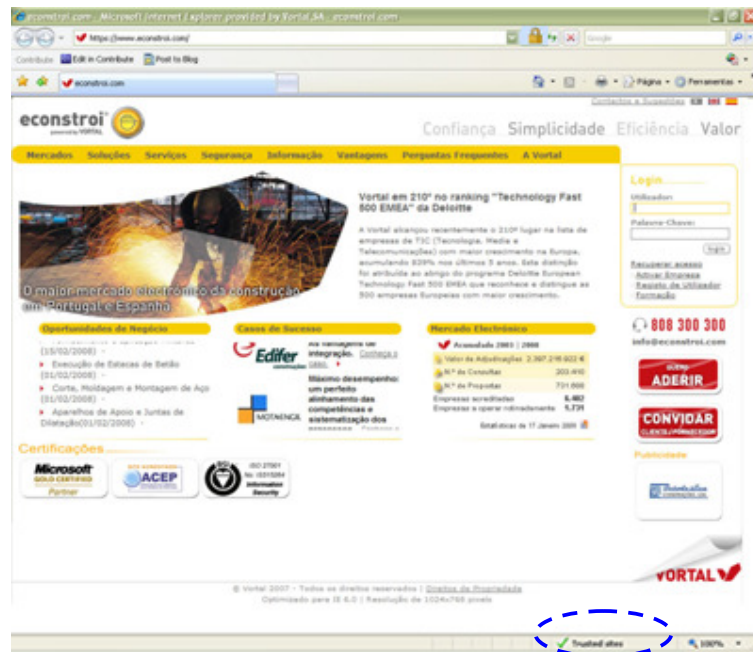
econstroi.com - Microsoft Internet Explorer provided by Vortal SA - econstroi.com

https://www.econstroi.com/

Google

Contribute Edit in Contribute Post to Blog

econstroi.com

Página Ferramentas

Contactos e Sugestões

econstroi powered by VORTAL

Confiança Simplicidade Eficiência Valor

Mercados Soluções Serviços Segurança Informação Vantagens Perguntas Frequentes A Vortal

O maior mercado electrónico da construção em Portugal e Espanha

Vortal em 210º no ranking "Technology Fast 500 EMEA" da Deloitte

A Vortal alcançou recentemente o 210º lugar na lista de empresas de TIC (Tecnologia, Media e Telecomunicações) com maior crescimento na Europa, acumulando 839% nos últimos 5 anos. Esta distinção foi atribuída ao abrigo do programa Deloitte European Technology Fast 500 EMEA que reconhece e distingue as 500 empresas Europeias com maior crescimento.

Login
Utilizador:
Palavra-Chave:
login
Recuperar acesso
Activar Empresa
Registo de Utilizador
Formação

Oportunidades de Negócio
(15/02/2008)
Execução de Estacas de Betão (01/02/2008)
Corte, Moldagem e Montagem de Aço (01/02/2008)
Aparelhos de Apoio e Juntas de Dilatação(01/02/2008)

Casos de Sucesso
Edifer
as vantagens em integração. Conheça o caso.
MOTAENGIL
Máximo desempenho: um perfeito alinhamento das competências e sistematização dos

Mercado Electrónico
Acumulado 2003 | 2008
Valor de Adjudicações 2.397.216.622 €
Nº de Consultas 203.410
Nº de Propostas 731.866
Empresas acreditadas 6.482
Empresas a operar rotinadamente 1.731
Estatísticas de 17 Janeiro 2008

808 300 300
info@econstroi.com

ADERIR
CONVIDAR CLIENTE/FORNECEDOR

Publicidade

Certificações
Microsoft GOLD CERTIFIED Partner
ACEP
ISO 27001 Information Security

VORTAL

© Vortal 2007 - Todos os direitos reservados | Direitos de Propriedade
Optimizado para IE 6.0 | Resolução de 1024x768 pixels

Trusted sites
100%